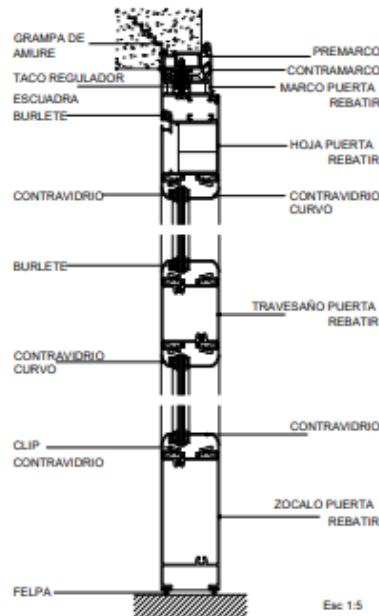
GRAMPA DE AMURE

PREMARCO

TACO REGULADOR

CONTRAMARCO

ESCUADRA

MARCO PUERTA REBATIR

BURLETE

HOJA PUERTA REBATIR

CONTRAVIDRIO

CONTRAVIDRIO CURVO

BURLETE

TRAVESAÑO PUERTA REBATIR

CONTRAVIDRIO CURVO

CONTRAVIDRIO

CLIP CONTRAVIDRIO

ZOCALO PUERTA REBATIR

FELPA

Esc 1:5